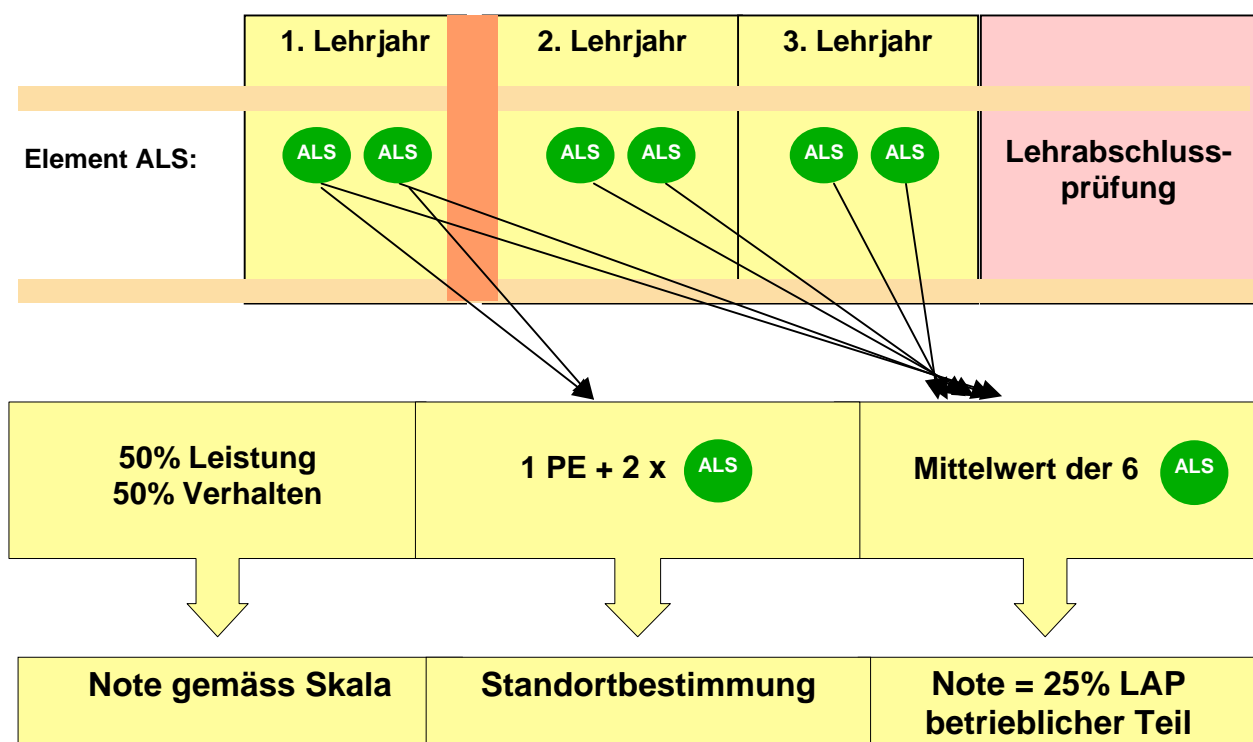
1. Lehrjahr

2. Lehrjahr

3. Lehrjahr

Element ALS:

ALS ALS

ALS ALS

ALS ALS

Lehrabschlussprüfung

50% Leistung
50% Verhalten

1 PE + 2 x ALS

Mittelwert der 6 ALS

Note gemäss Skala

Standortbestimmung

Note = 25% LAP betrieblicher Teil